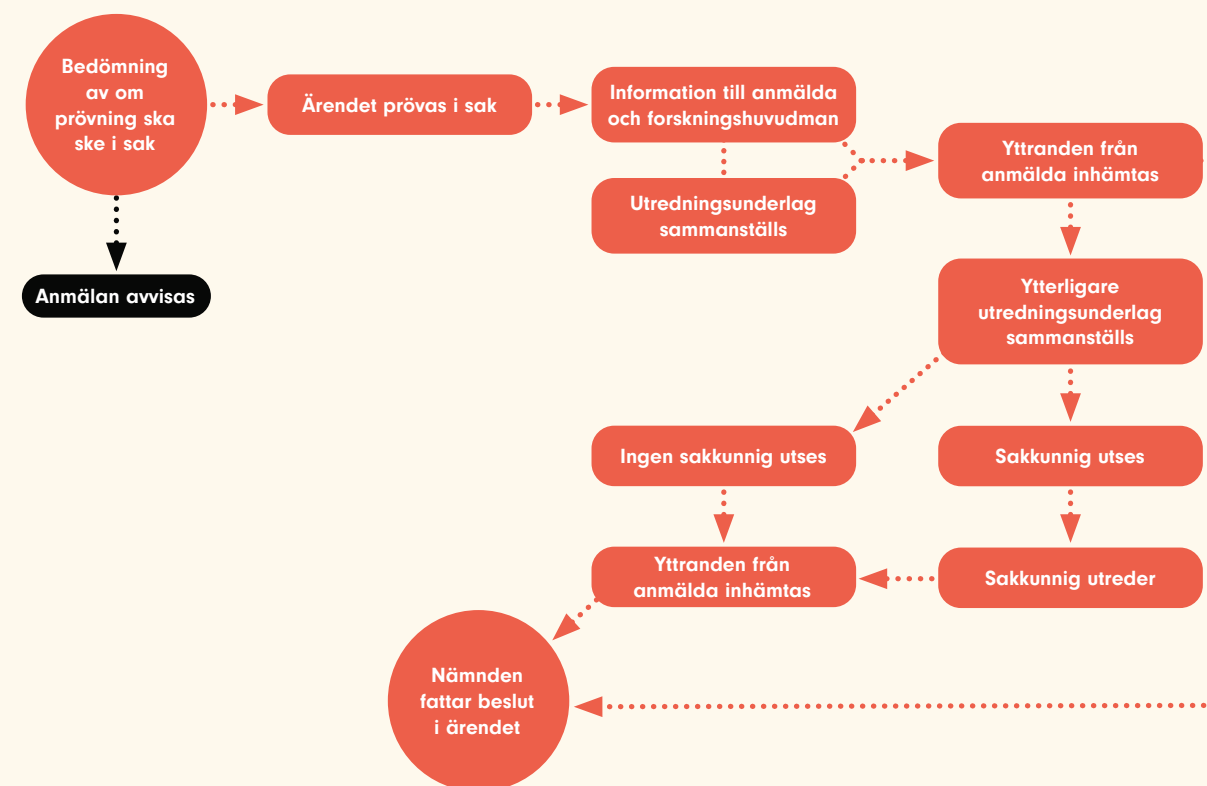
Bedömning av om prövning ska ske i sak

Ärendet prövas i sak

Information till anmälda och forskningshuvudman

Utredningsunderlag sammanställs

Yttranden från anmälda inhämtas

Anmälan avvisas

Ytterligare utredningsunderlag sammanställs

Ingen sakkunnig utses

Sakkunnig utses

Yttranden från anmälda inhämtas

Sakkunnig utreder

Nämnden fattar beslut i ärendet